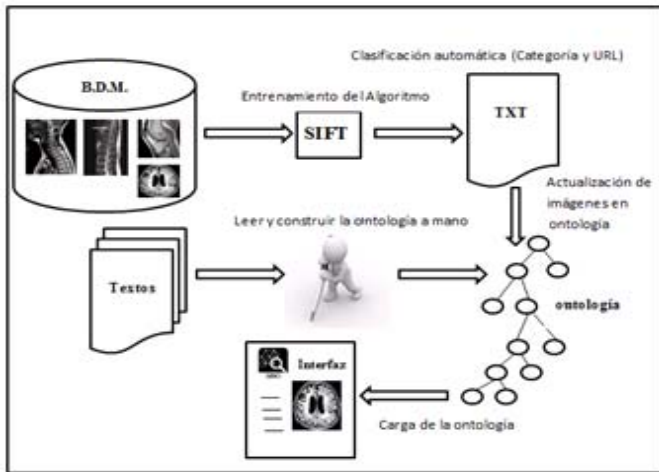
Clasificación automática (Categoría y URL)

B.D.M.

Entrenamiento del Algoritmo

SIFT

TXT

Actualización de imágenes en ontología

Leer y construir la ontología a mano

Textos

ontología

Interfaz

Carga de la ontología